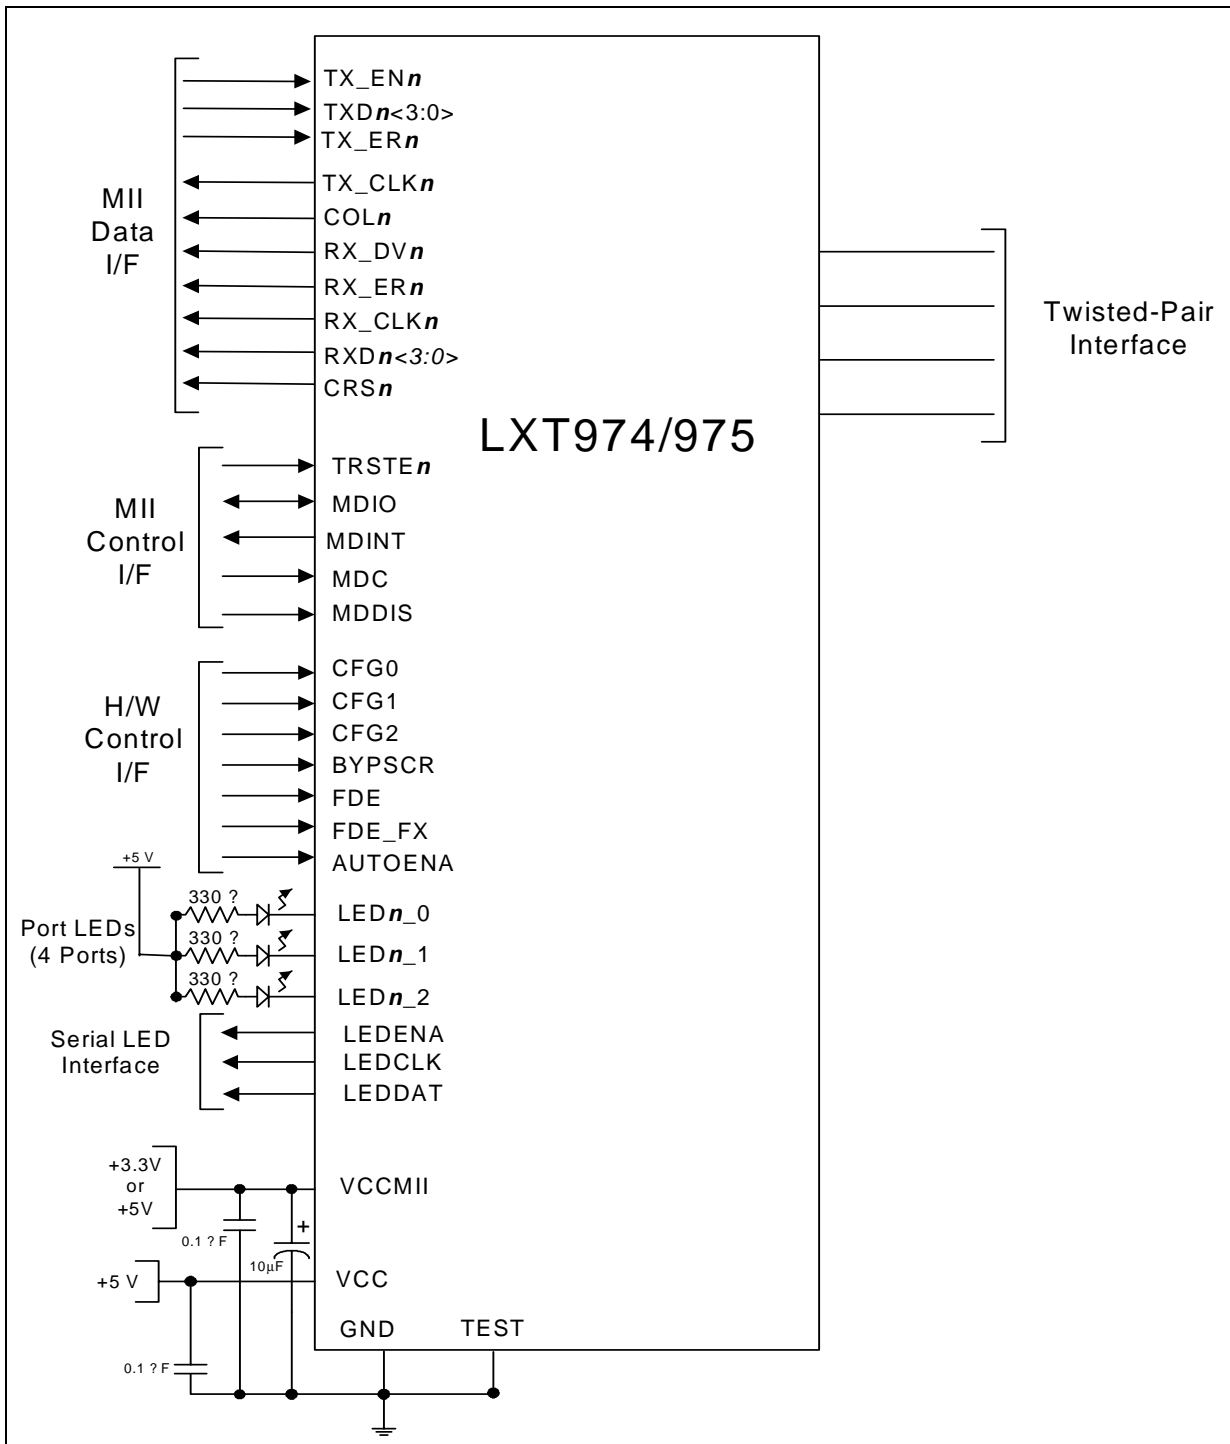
MII Data I/F

TX_EN$n$
TXD$n$<3:0>
TX_ER$n$
TX_CLK$n$
COL$n$
RX_DV$n$
RX_ER$n$
RX_CLK$n$
RXD$n$<3:0>
CRS$n$

Twisted-Pair Interface

LXT974/975

MII Control I/F

TRSTE$n$
MDIO
MDINT
MDC
MDDIS

H/W Control I/F

CFG0
CFG1
CFG2
BYPSCR
FDE
FDE_FX
AUTOENA

+5 V

Port LEDs (4 Ports)

330 ?
330 ?
330 ?

LED$n$_0
LED$n$_1
LED$n$_2

Serial LED Interface

LEDENA
LEDCLK
LEDDAT

+3.3V or +5V

VCCMII

0.1 ? F

+

10µF

+5 V

VCC

GND
TEST

0.1 ? F